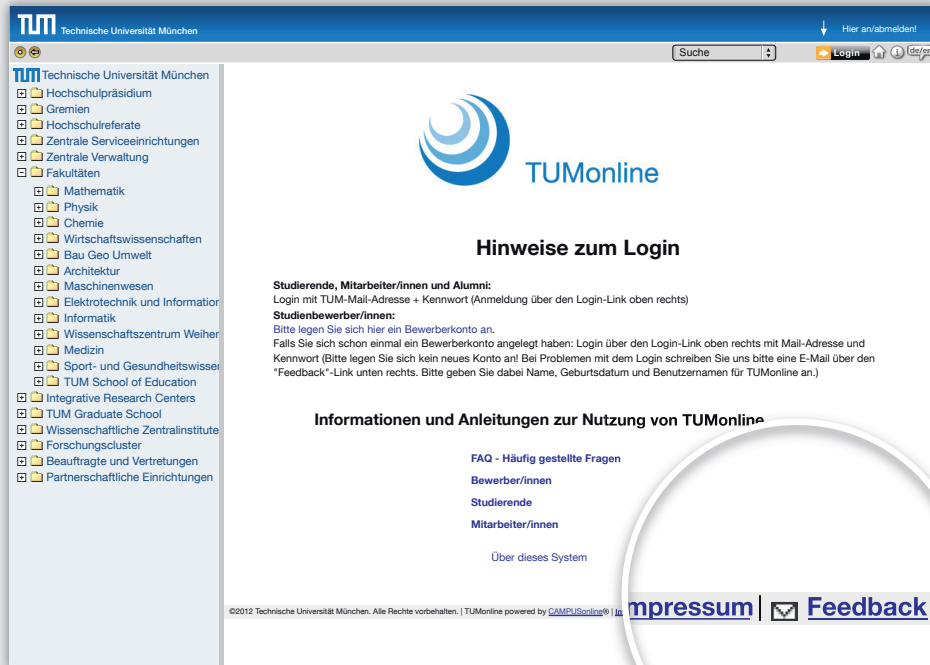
TUM Technische Universität München

Hier an/abmelden!

Suche

Login

de/en

TUM Technische Universität München
Hochschulpräsidium
Gremien
Hochschulreferate
Zentrale Serviceeinrichtungen
Zentrale Verwaltung
Fakultäten
Mathematik
Physik
Chemie
Wirtschaftswissenschaften
Bau Geo Umwelt
Architektur
Maschinenwesen
Elektrotechnik und Informatior
Informatik
Wissenschaftszentrum Weiher
Medizin
Sport- und Gesundheitswisser
TUM School of Education
Integrative Research Centers
TUM Graduate School
Wissenschaftliche Zentralinstitute
Forschungscluster
Beauftragte und Vertretungen
Partnerschaftliche Einrichtungen

TUMonline

Hinweise zum Login

Studierende, Mitarbeiter/innen und Alumni:
Login mit TUM-Mail-Adresse + Kennwort (Anmeldung über den Login-Link oben rechts)

Studienbewerber/innen:
Bitte legen Sie sich hier ein Bewerberkonto an.
Falls Sie sich schon einmal ein Bewerberkonto angelegt haben: Login über den Login-Link oben rechts mit Mail-Adresse und Kennwort (Bitte legen Sie sich kein neues Konto an! Bei Problemen mit dem Login schreiben Sie uns bitte eine E-Mail über den "Feedback"-Link unten rechts. Bitte geben Sie dabei Name, Geburtsdatum und Benutzernamen für TUMonline an.)

Informationen und Anleitungen zur Nutzung von TUMonline

FAQ - Häufig gestellte Fragen
Bewerber/innen
Studierende
Mitarbeiter/innen

Über dieses System

©2012 Technische Universität München. Alle Rechte vorbehalten. | TUMonline powered by CAMPUSonline® | Im

mpressum | Feedback